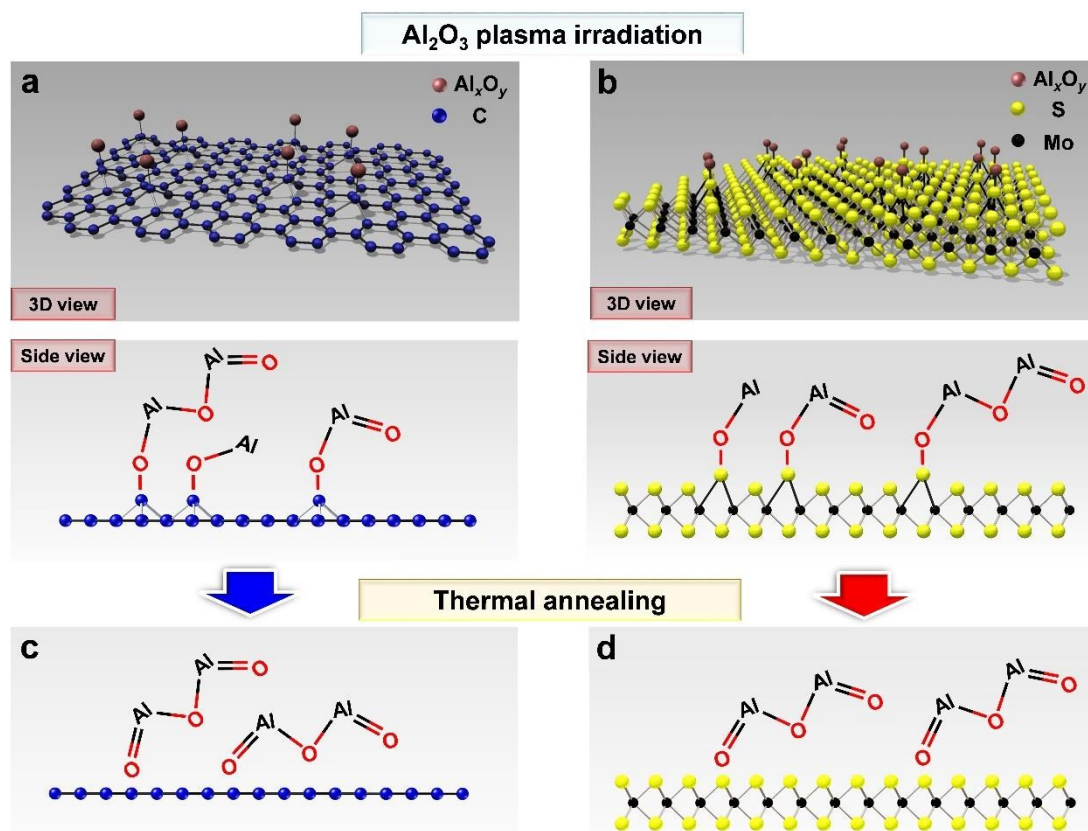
$Al_2O_3$ plasma irradiation

a

$Al_xO_y$

C

3D view

Side view

Al
O
Al
O
Al
O
Al
O
Al
O

b

$Al_xO_y$

S

Mo

3D view

Side view

Al
O
Al
O
Al
O
Al
O
Al
O

Thermal annealing

c

Al
O
Al
O
O
Al
O
Al
O
O

d

Al
O
Al
O
O
Al
O
Al
O
O